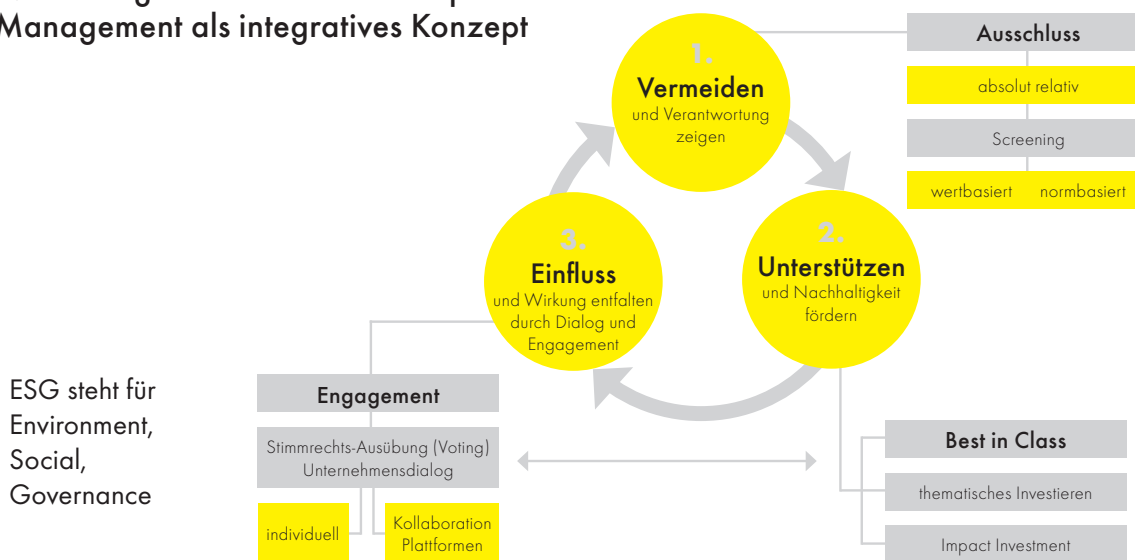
Management als integratives Konzept

1.
Vermeiden
und Verantwortung zeigen

2.
Unterstützen
und Nachhaltigkeit fördern

3.
Einfluss
und Wirkung entfalten durch Dialog und Engagement

Ausschluss
absolut relativ
Screening
wertbasiert normbasiert

ESG steht für Environment, Social, Governance

Engagement
Stimmrechts-Ausübung (Voting)
Unternehmensdialog
individuell
Kollaboration Plattformen

Best in Class
thematisches Investieren
Impact Investment